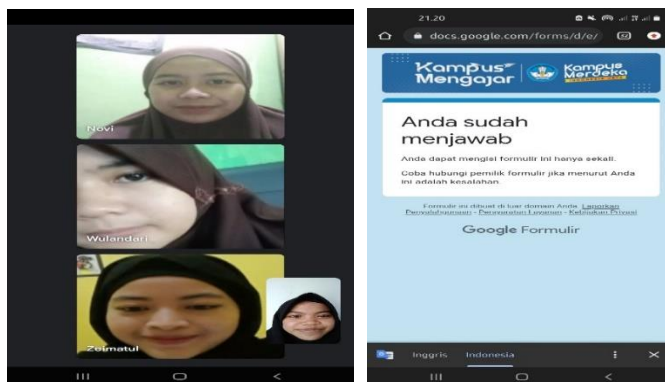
Novi

Wulandari

Zeinatul

21.20

docs.google.com/forms/d/e/

Kampus Mengajar

Kampus Merdeka

Anda sudah menjawab

Anda dapat mengisi formulir ini hanya sekali.

Coba hubungi pemilik formulir jika menurut Anda ini adalah kesalahan.

Formulir ini dibuat di luar domain Anda. Laporkan Penyalahgunaan - Persyaratan Layanan - Kebijakan Privasi

Google Formulir

Inggris Indonesia